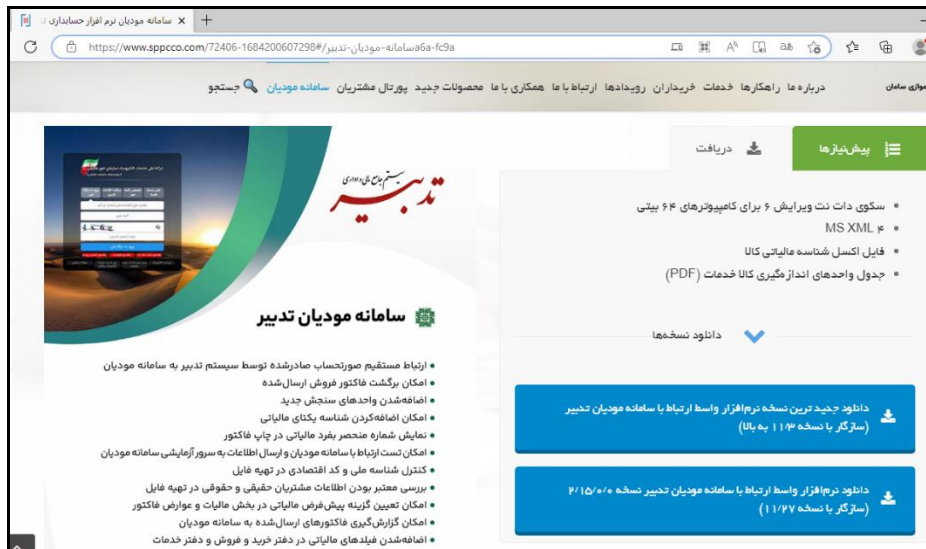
سامانه مودیان نرم افزار حسابداری ت ×
https://www.sppcco.com/72406-1684200607298#سامانه-مودیان-تدبیر-a6a-fc9a

موازی سامان
درباره ما راهکارها خدمات خریداران رویدادها ارتباط با ما همکاری با ما محصولات جدید پورتال مشتریان سامانه مودیان جستجو

پیش‌نیازها
دریافت

• سکوی دات نت ویرایش ۶ برای کامپیوترهای ۶۴ بیتی
• MS XML ۶
• فایل اکسل شناسه مالیاتی کالا
• جدول واحدهای اندازه‌گیری کالا خدمات (PDF)

دانلود نسخه‌ها

دانلود جدیدترین نسخه نرم‌افزار واسط ارتباط با سامانه مودیان تدبیر (سازگار با نسخه ۱۱/۳ به بالا)

دانلود نرم‌افزار واسط ارتباط با سامانه مودیان تدبیر نسخه ۲/۱۵/۰/۰ (سازگار با نسخه ۱۱/۲۷)

تدبیر
سیستم جامع مالی و اداری

سامانه مودیان تدبیر

• ارتباط مستقیم صورتحساب صادرشده توسط سیستم تدبیر به سامانه مودیان
• امکان برگشت فاکتور فروش ارسال‌شده
• اضافه‌شدن واحدهای سنجش جدید
• امکان اضافه‌کردن شناسه یکتای مالیاتی
• نمایش شماره منحصر بفرد مالیاتی در چاپ فاکتور
• امکان تست ارتباط با سامانه مودیان و ارسال اطلاعات به سرور آزمایشی سامانه مودیان
• کنترل شناسه ملی و کد اقتصادی در تهیه فایل
• بررسی معتبر بودن اطلاعات مشتریان حقیقی و حقوقی در تهیه فایل
• امکان تعیین گزینه پیش‌فرض مالیاتی در بخش مالیات و عوارض فاکتور
• امکان گزارش‌گیری فاکتورهای ارسال‌شده به سامانه مودیان
• اضافه‌شدن فیلدهای مالیاتی در دفتر خرید و فروش و دفتر خدمات